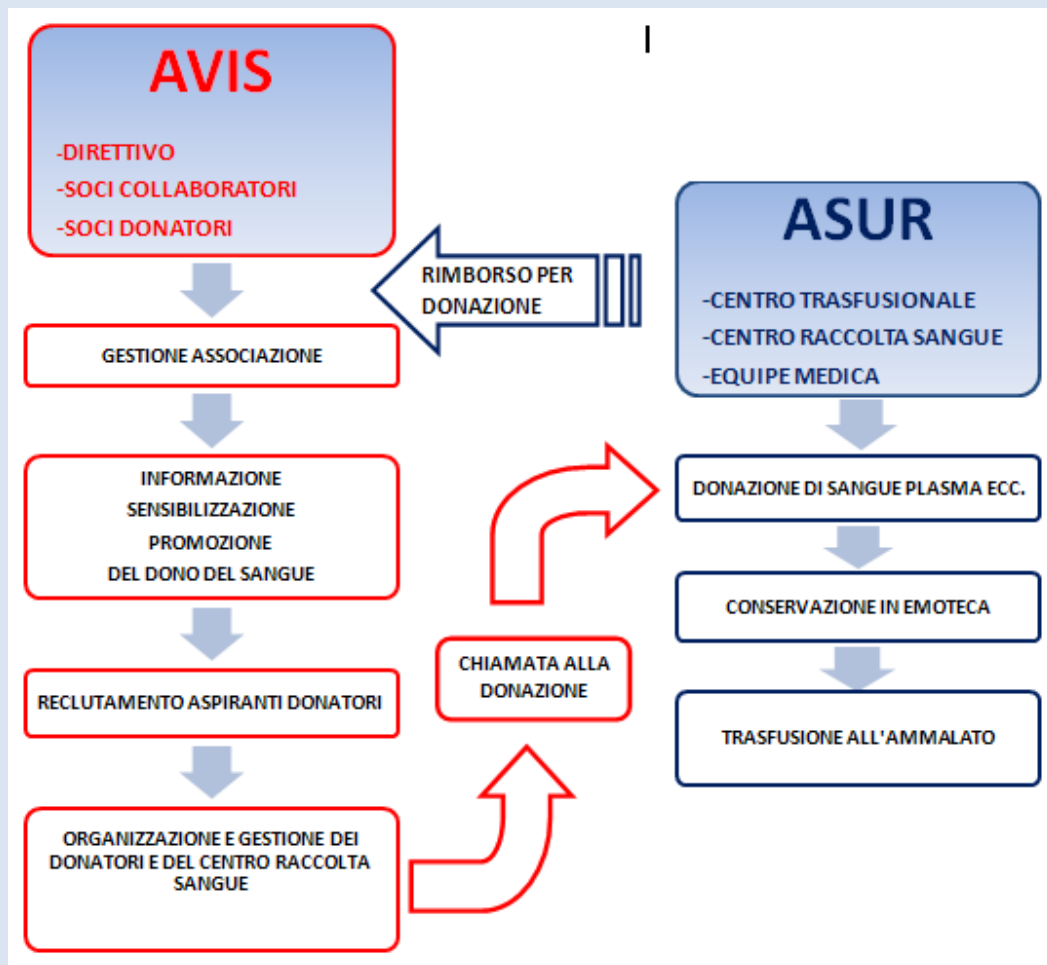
AVIS

-DIRETTIVO

-SOCI COLLABORATORI

-SOCI DONATORI

RIMBORSO PER DONAZIONE

ASUR

-CENTRO TRASFUSIONALE

-CENTRO RACCOLTA SANGUE

-EQUIPE MEDICA

GESTIONE ASSOCIAZIONE

INFORMAZIONE
SENSIBILIZZAZIONE
PROMOZIONE
DEL DONO DEL SANGUE

RECLUTAMENTO ASPIRANTI DONATORI

ORGANIZZAZIONE E GESTIONE DEI DONATORI E DEL CENTRO RACCOLTA SANGUE

CHIAMATA ALLA DONAZIONE

DONAZIONE DI SANGUE PLASMA ECC.

CONSERVAZIONE IN EMOTECA

TRASFUSIONE ALL'AMMALATO